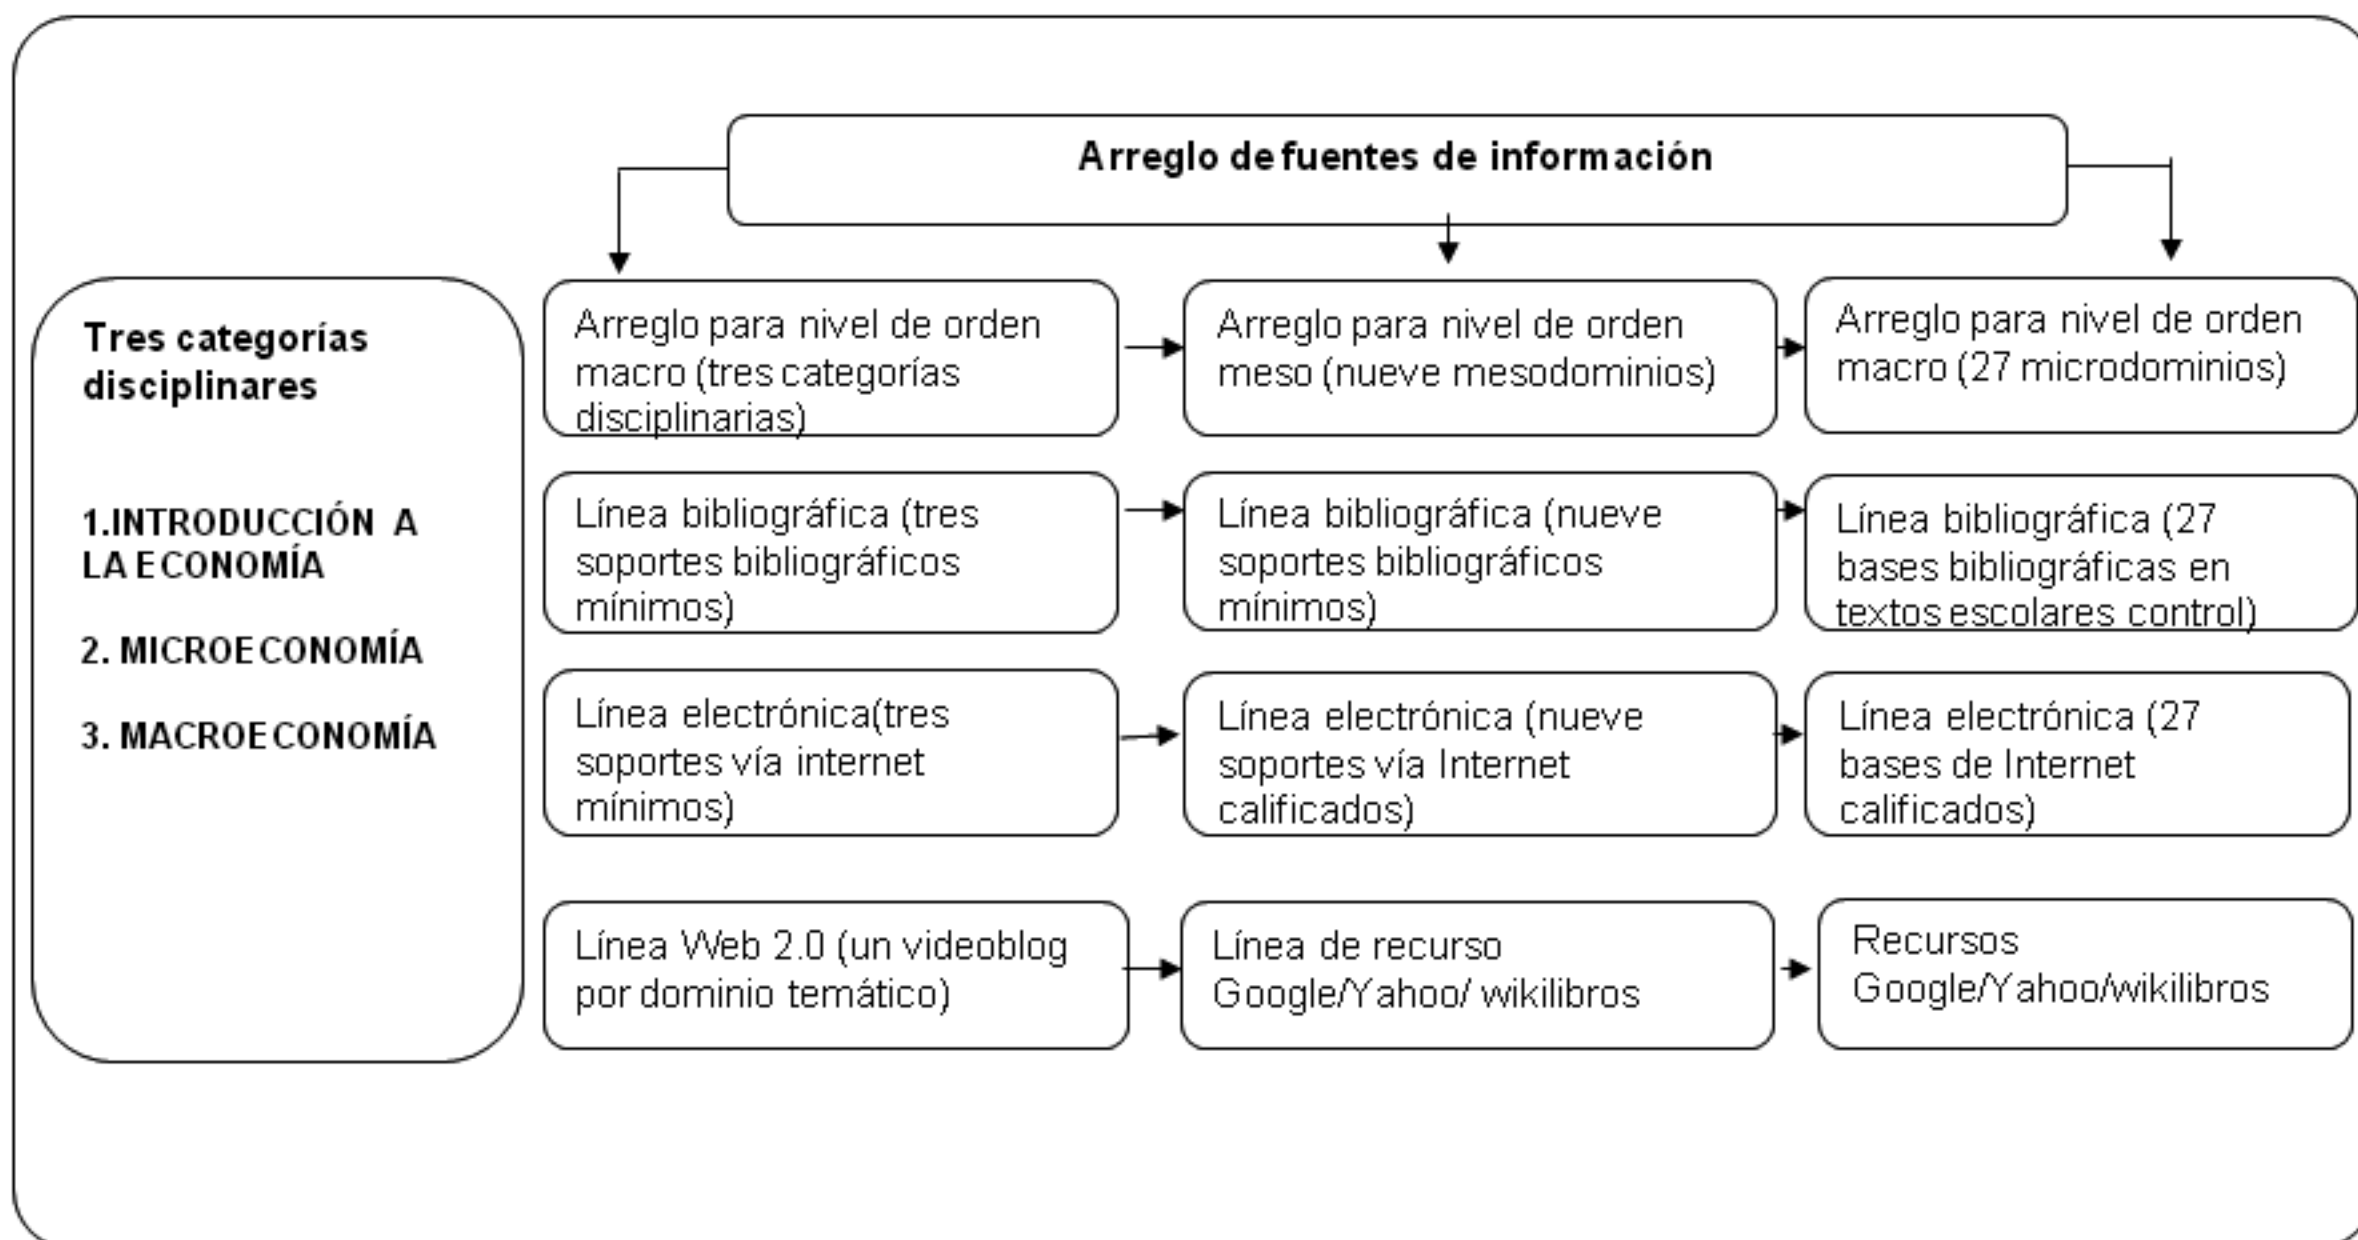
Arreglo de fuentes de información

Tres categorías disciplinares

1.INTRODUCCIÓN A LA ECONOMÍA

2. MICROECONOMÍA

3. MACROECONOMÍA

Arreglo para nivel de orden macro (tres categorías disciplinarias)

Arreglo para nivel de orden meso (nueve mesodominios)

Arreglo para nivel de orden macro (27 microdominios)

Línea bibliográfica (tres soportes bibliográficos mínimos)

Línea bibliográfica (nueve soportes bibliográficos mínimos)

Línea bibliográfica (27 bases bibliográficas en textos escolares control)

Línea electrónica(tres soportes vía internet mínimos)

Línea electrónica (nueve soportes vía Internet calificados)

Línea electrónica (27 bases de Internet calificados)

Línea Web 2.0 (un videoblog por dominio temático)

Línea de recurso Google/Yahoo/ wikilibros

Recursos Google/Yahoo/wikilibros